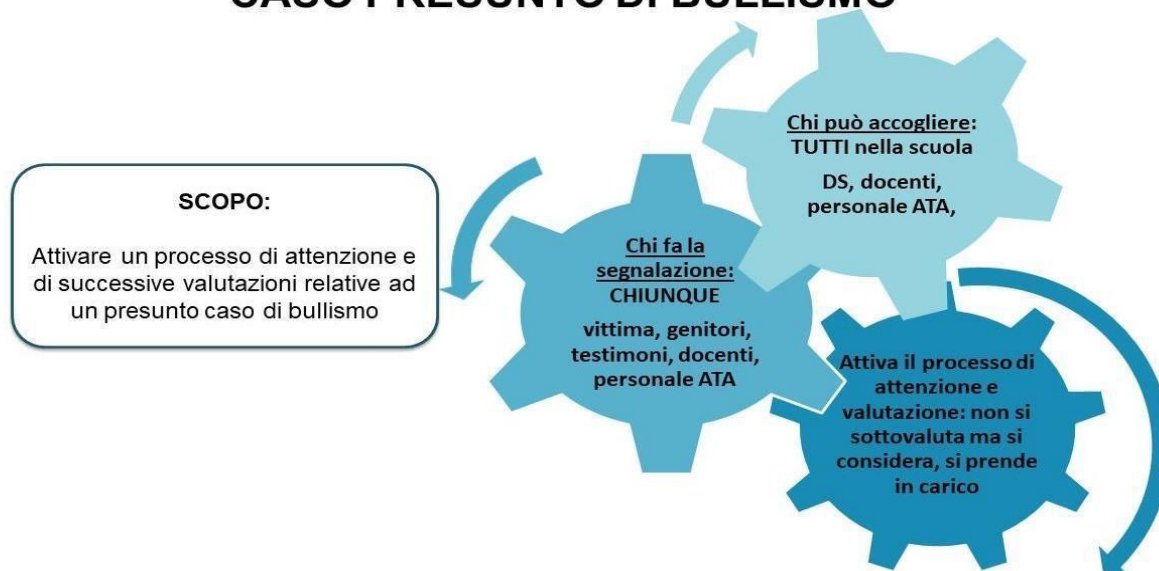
CASO PRESUNTO DI BULLISMO

SCOPO:

Attivare un processo di attenzione e di successive valutazioni relative ad un presunto caso di bullismo

Chi può accogliere: TUTTI nella scuola

DS, docenti, personale ATA,

Chi fa la segnalazione: CHIUNQUE

vittima, genitori, testimoni, docenti, personale ATA

Attiva il processo di attenzione e valutazione: non si sottovaluta ma si considera, si prende in carico